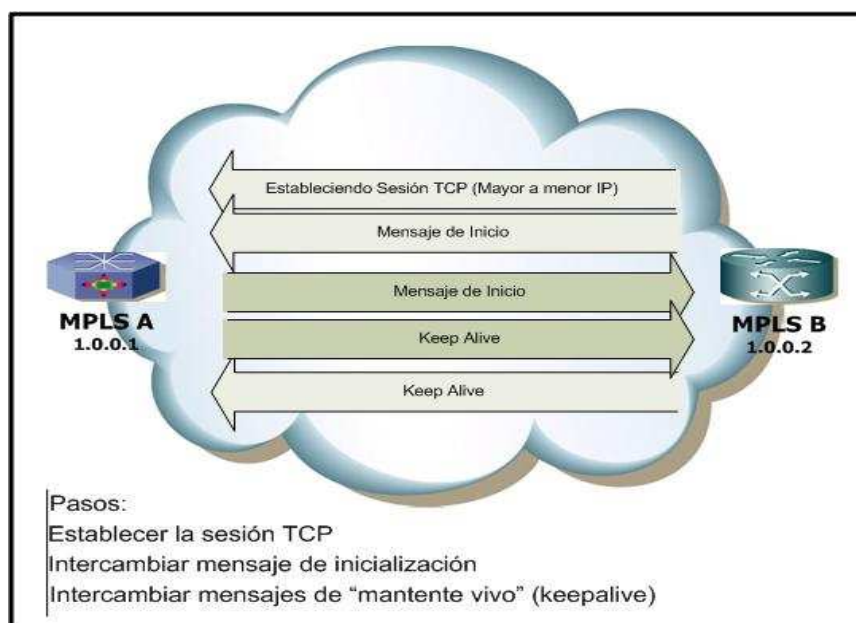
Estableciendo Sesión TCP (Mayor a menor IP)

Mensaje de Inicio

Mensaje de Inicio

Keep Alive

Keep Alive

MPLS A
1.0.0.1

MPLS B
1.0.0.2

Pasos:
Establecer la sesión TCP
Intercambiar mensaje de inicialización
Intercambiar mensajes de “mantente vivo” (keepalive)